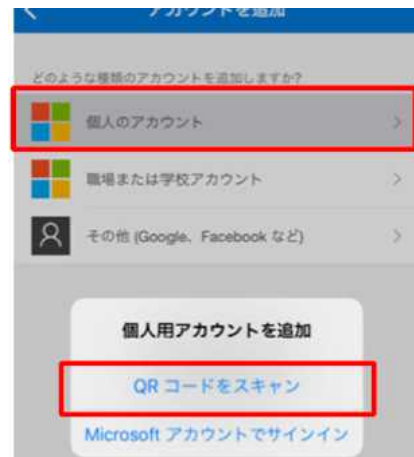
アカウントを追加

どのような種類のアカウントを追加しますか?

個人のアカウント

職場または学校アカウント

その他 (Google、Facebook など)

個人用アカウントを追加

QR コードをスキャン

Microsoft アカウントでサインイン